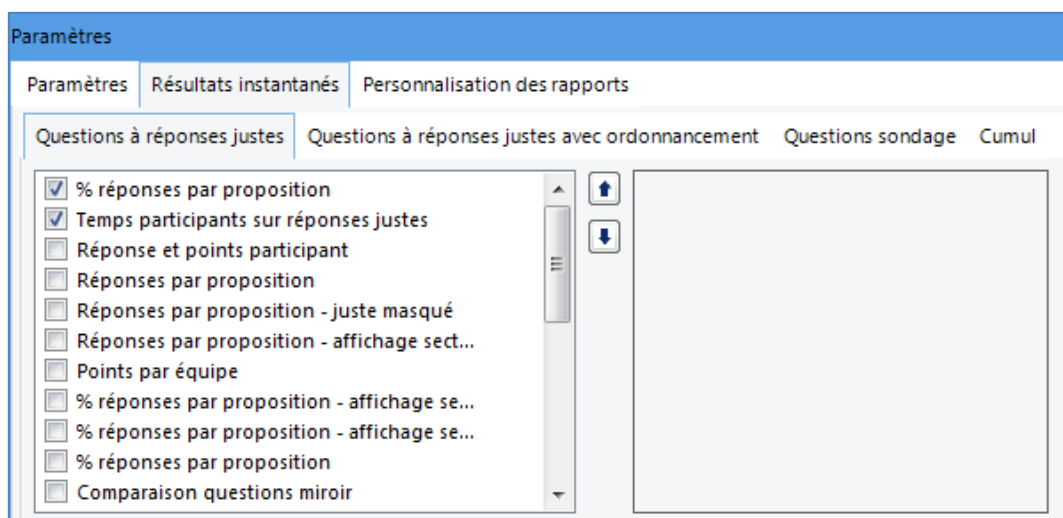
Paramètres

Paramètres | Résultats instantanés | Personnalisation des rapports

Questions à réponses justes | Questions à réponses justes avec ordonnancement | Questions sondage | Cumul

% réponses par proposition
Temps participants sur réponses justes
Réponse et points participant
Réponses par proposition
Réponses par proposition - juste masqué
Réponses par proposition - affichage sect...
Points par équipe
% réponses par proposition - affichage se...
% réponses par proposition - affichage se...
% réponses par proposition
Comparaison questions miroir